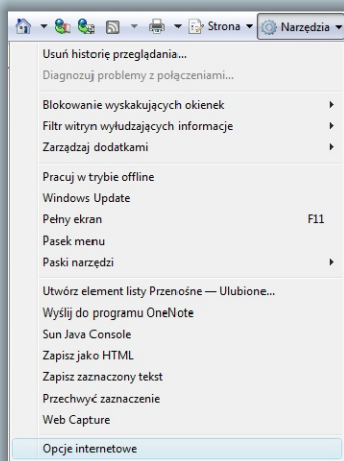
Strona ▾ Narzędzia ▾

Usuń historię przeglądania...
Diagnozuj problemy z połączeniami...

Blokowanie wyskakujących okienek
Filtr witryn wyłudzających informacje
Zarządzaj dodatkami

Pracuj w trybie offline
Windows Update
Pełny ekran F11
Pasek menu
Paski narzędzi

Utwórz element listy Przenośne — Ulubione...
Wyślij do programu OneNote
Sun Java Console
Zapisz jako HTML
Zapisz zaznaczony tekst
Przechwyć zaznaczenie
Web Capture

Opcje internetowe